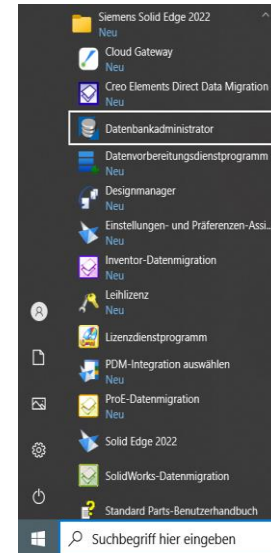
Siemens Solid Edge 2022
Neu

Cloud Gateway
Neu

Creo Elements Direct Data Migration
Neu

Datenbankadministrator

Datenvorbereitungsdienstprogramm
Neu

Designmanager
Neu

Einstellungen- und Präferenzen-Assi...
Neu

Inventor-Datenmigration
Neu

Leihlizenz
Neu

Lizenzdienstprogramm

PDM-Integration auswählen
Neu

ProE-Datenmigration
Neu

Solid Edge 2022

SolidWorks-Datenmigration

Standard Parts-Benutzerhandbuch

Suchbegriff hier eingeben